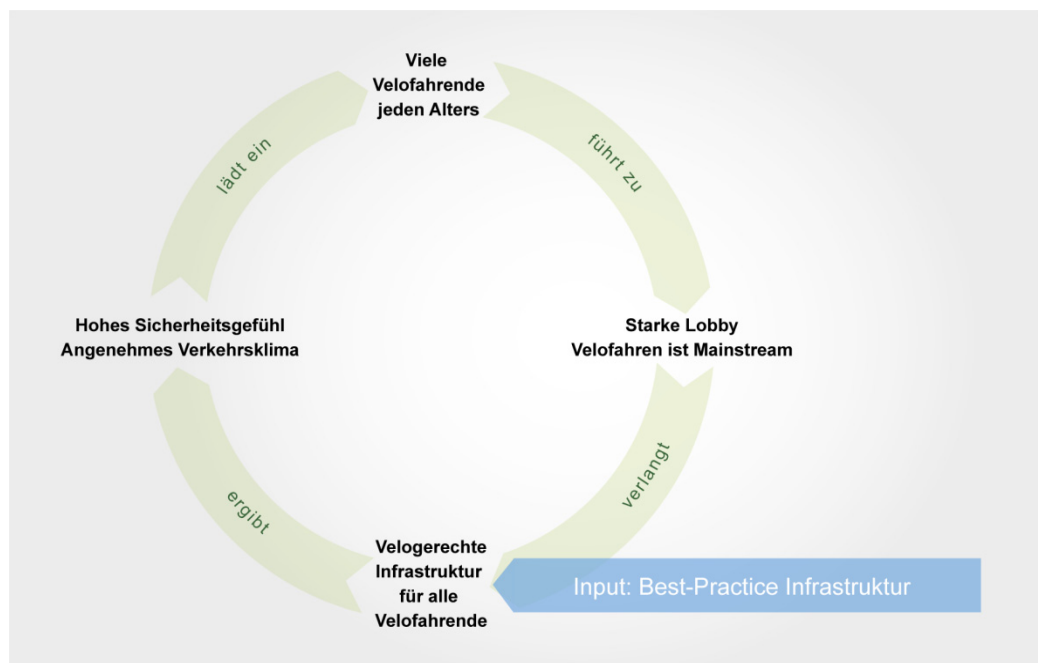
Viele Velofahrende jeden Alters

führt zu

Starke Lobby
Velofahren ist Mainstream

verlangt

Velogerechte Infrastruktur für alle Velofahrende

Input: Best-Practice Infrastruktur

ergibt

Hohes Sicherheitsgefühl
Angenehmes Verkehrsklima

lädt ein